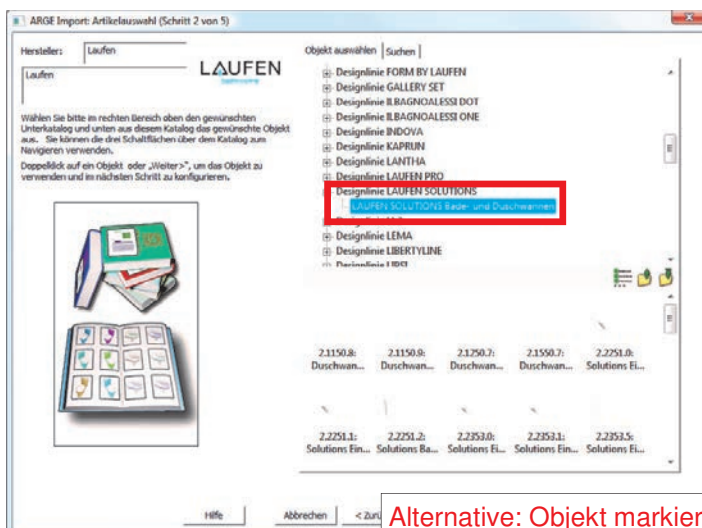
ARGE Import: Artikelauswahl (Schritt 2 von 5)

Hersteller: Laufen

Laufen

LAUFEN

Wählen Sie bitte im rechten Bereich oben den gewünschten Unterkatalog und unten aus diesem Katalog das gewünschte Objekt aus. Sie können die drei Schaltflächen über dem Katalog zum Navigieren verwenden.

Doppelklick auf ein Objekt oder „Weiter>", um das Objekt zu verwenden und im nächsten Schritt zu konfigurieren.

Objekt auswählen | Suchen

Designlinie FORM BY LAUFEN
Designlinie GALLERY SET
Designlinie ILBAGNOALESSI DOT
Designlinie ILBAGNOALESSI ONE
Designlinie INDOVA
Designlinie KAPRUN
Designlinie LANTHA
Designlinie LAUFEN PRO
Designlinie LAUFEN SOLUTIONS
LAUFEN SOLUTIONS Bade- und Duschwannen
Designlinie LEMA
Designlinie LIBERTYLINE
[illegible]

2.1150.8: Duschwan...
2.1150.9: Duschwan...
2.1250.7: Duschwan...
2.1550.7: Duschwan...
2.2251.0: Solutions Ei...
2.2251.1: Solutions Ein...
2.2251.2: Solutions Ba...
2.2353.0: Solutions Ei...
2.2353.1: Solutions Ein...
2.2353.5: Solutions Ei...

Hilfe
Abbrechen
< Zurü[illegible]

Alternative: Objekt markier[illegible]